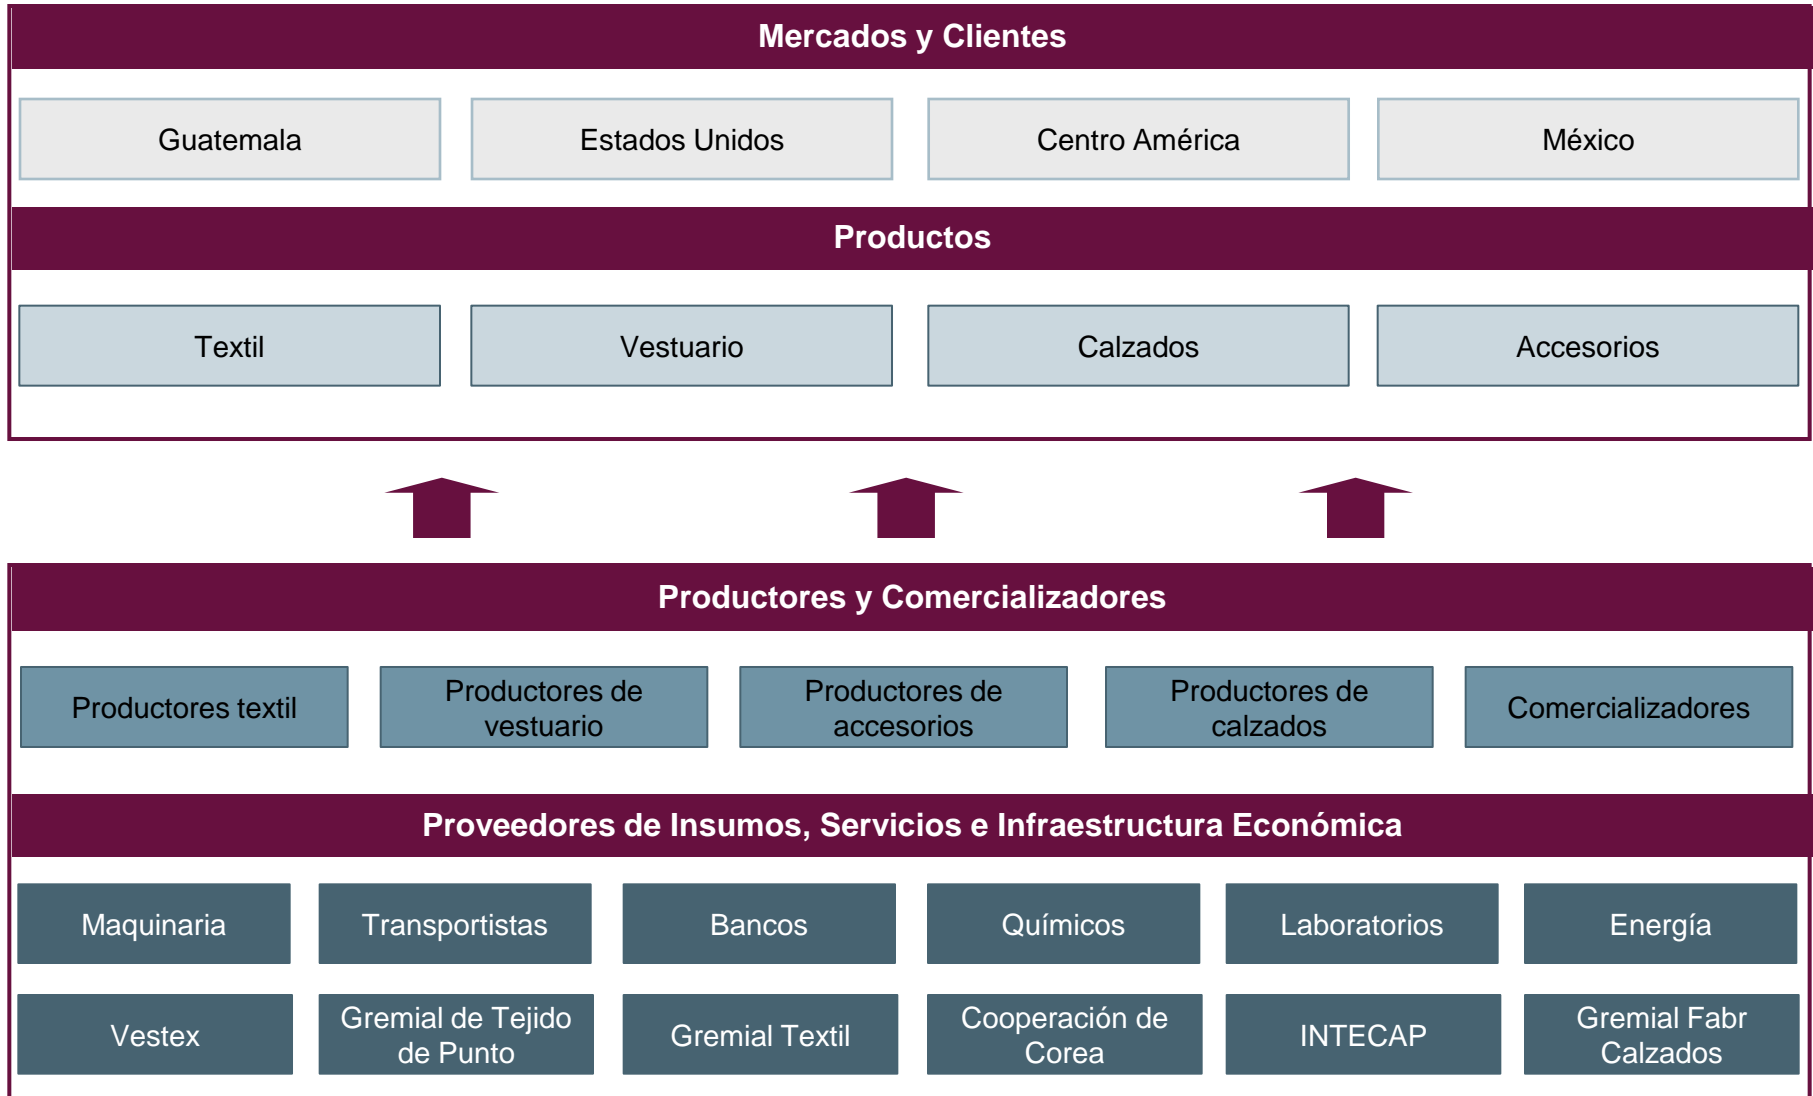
Mercados y Clientes

Guatemala

Estados Unidos

Centro América

México

Productos

Textil

Vestuario

Calzados

Accesorios

Productores y Comercializadores

Productores textil

Productores de vestuario

Productores de accesorios

Productores de calzados

Comercializadores

Proveedores de Insumos, Servicios e Infraestructura Económica

Maquinaria

Transportistas

Bancos

Químicos

Laboratorios

Energía

Vestex

Gremial de Tejido de Punto

Gremial Textil

Cooperación de Corea

INTECAP

Gremial Fabr Calzados